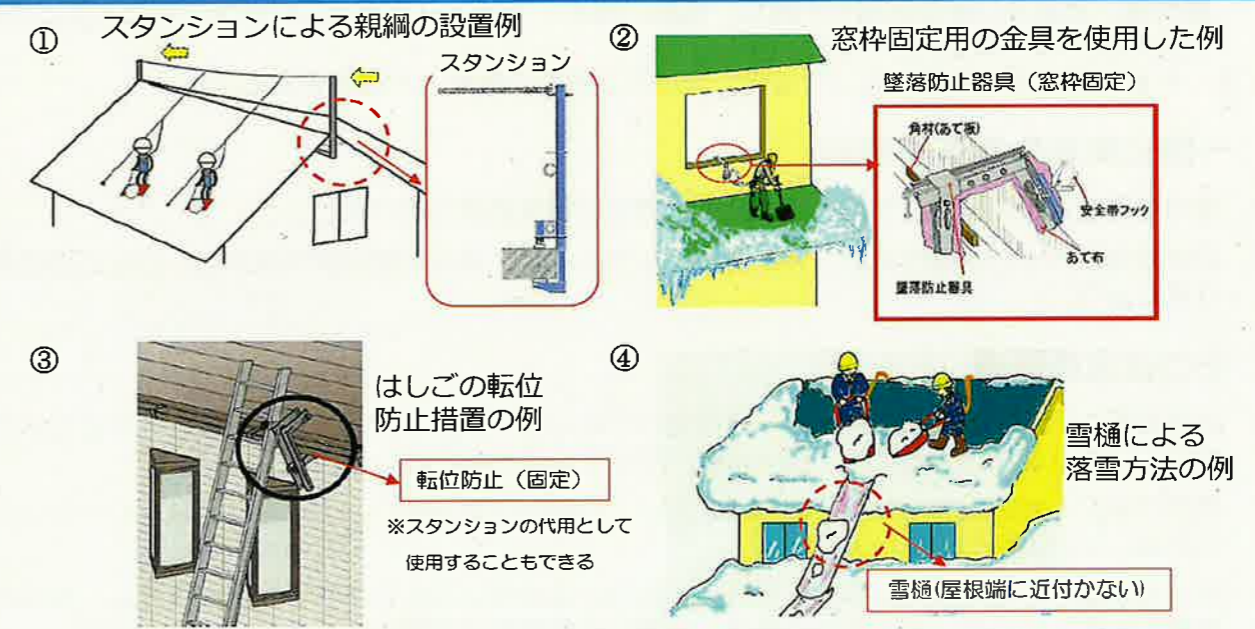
① スタンションによる親綱の設置例

スタンション

② 窓枠固定用の金具を使用した例

墜落防止器具（窓枠固定）

角材(あて板)

安全帯フック

あて布

墜落防止器具

③ はしごの転位防止措置の例

転位防止（固定）

※スタンションの代用として使用することもできる

④ 雪樋による落雪方法の例

雪樋(屋根端に近付かない)